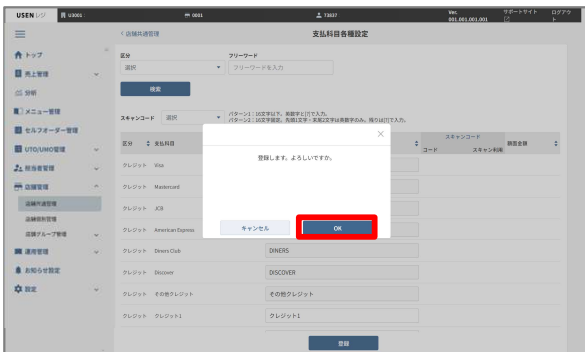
USEN レジ U3001 0001 T3037 Ver. 001.001.001.001 サポートサイト ログアウト

< 店舗共通管理

支払科目各種設定

トップ
売上管理
分析
メニュー管理
セルフオーダー管理
UTO/UMO管理
財务管理
店舗管理
店舗共通管理
店舗個別管理
店舗グループ管理
運用管理
お知らせ設定
設定

区分
選択
フリーワード
フリーワードを入力
検索

スキャンコード 選択
パターン1：16文字以下、英数字と[?]で入力。
パターン2：16文字以下、先頭1文字 - 末尾2文字は英数字のみ、残りは[?]で入力。

区分 支払科目
スキャンコード
コード スキャン判断
精算金額

クレジット Visa
クレジット Mastercard
クレジット JCB
クレジット American Express
クレジット Diners Club DINERS
クレジット Discover DISCOVER
クレジット その他クレジット その他クレジット
クレジット クレジット1 クレジット1

登録します。よろしいですか。

キャンセル
OK

登録